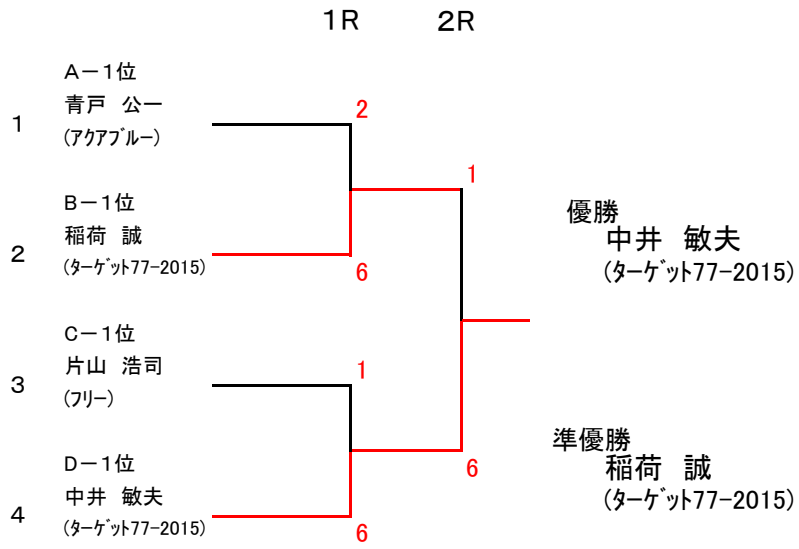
1R　2R

1
A－1位
青戸　公一
(アクアブルー)

2
B－1位
稲荷　誠
(ターゲット77-2015)

3
C－1位
片山　浩司
(フリー)

4
D－1位
中井　敏夫
(ターゲット77-2015)

2
6
1
6
1
6

優勝
中井　敏夫
(ターゲット77-2015)

準優勝
稲荷　誠
(ターゲット77-2015)